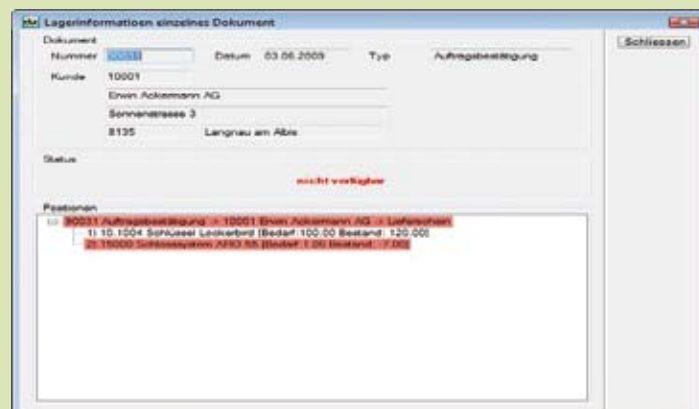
Lagerinformationen einzelnes Dokument

Schliessen

Dokument

Nummer 90031 Datum 03.06.2009 Typ Auftragsbestätigung

Kunde 10001

Erwin Ackermann AG

Sonnenstrasse 3

8135 Langnau am Albis

Status

nicht verfügbar

Positionen

90031 Auftragsbestätigung -> 10001 Erwin Ackermann AG -> Lieferschein

1) 10.1004 Schlüssel Lockerbird [Bedarf:100.00 Bestand: 120.00]

2) 15000 Schliesssystem ARO 55 [Bedarf:1.00 Bestand: -7.00]